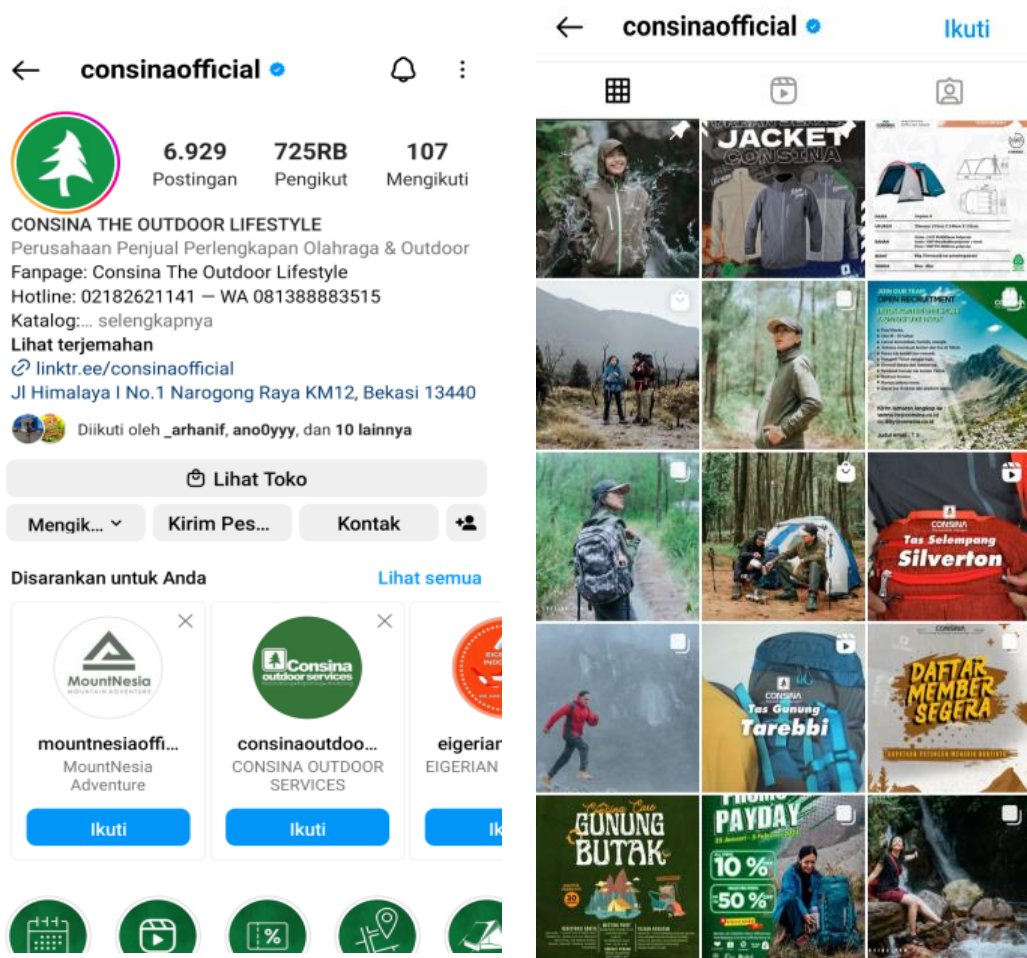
consinaofficial

6.929 Postingan
725RB Pengikut
107 Mengikuti

CONSINA THE OUTDOOR LIFESTYLE
Perusahaan Penjual Perlengkapan Olahraga & Outdoor
Fanpage: Consina The Outdoor Lifestyle
Hotline: 02182621141 — WA 081388883515
Katalog:... selengkapnya
Lihat terjemahan
linktr.ee/consinaofficial
Jl Himalaya I No.1 Narogong Raya KM12, Bekasi 13440

Diikuti oleh _arhanif, ano0yyy, dan 10 lainnya

Lihat Toko

Mengik... | Kirim Pes... | Kontak

Disarankan untuk Anda | Lihat semua

MountNesia MOUNTAIN ADVENTURE
mountnesiaoffi...
MountNesia Adventure
Ikuti

Consina outdoor services
consinaoutdoo...
CONSINA OUTDOOR SERVICES
Ikuti

eigerian
EIGERIAN
Ik

consinaofficial
Ikuti

JACKET CONSINA

OPEN RECRUITMENT

CONSINA
Tas Selempang
Silverton

CONSINA
Tas Gunung
Tarebbi

DAFTAR MEMBER SEGERA

GUNUNG BUTAK

PAYDAY
10%
50%